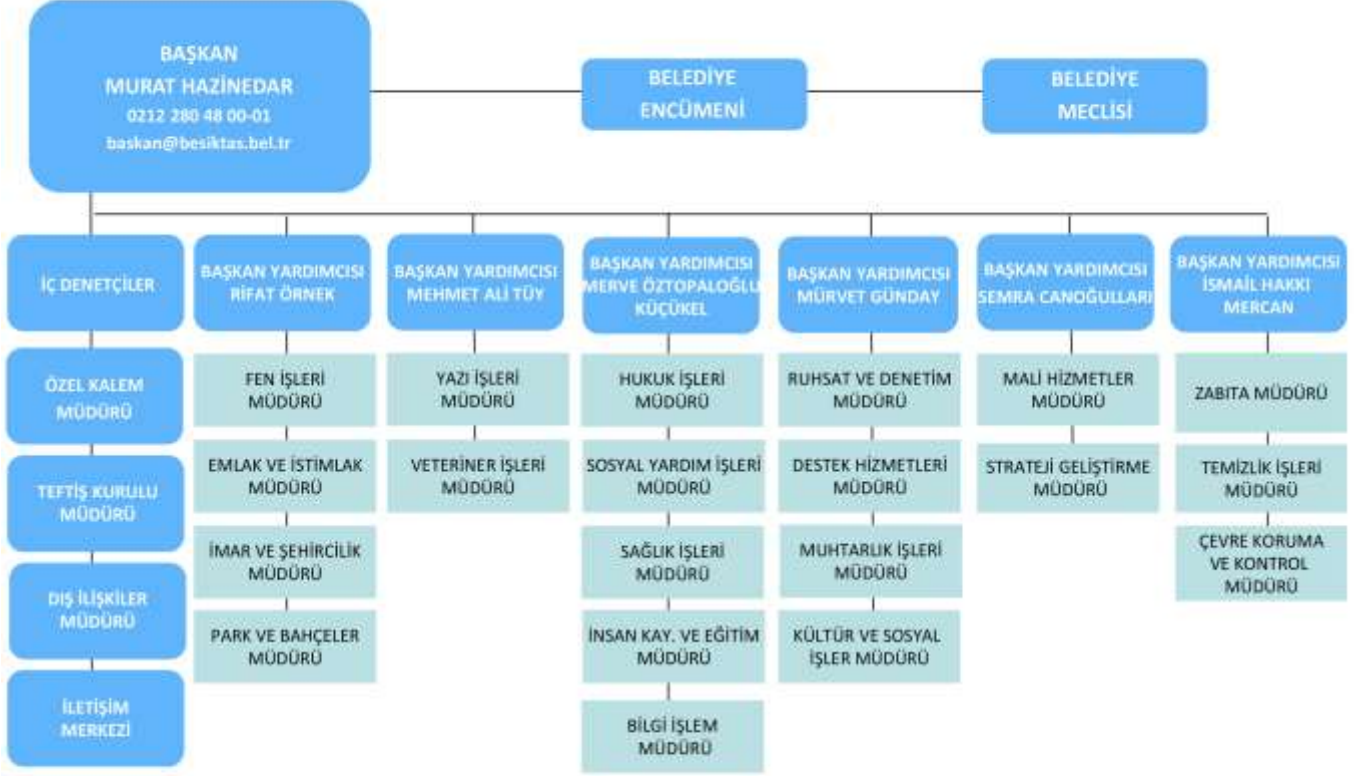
BAŞKAN
MURAT HAZİNEDAR
0212 280 48 00-01
baskan@besiktas.bel.tr

BELEDİYE ENCÜMENİ

BELEDİYE MECLİSİ

İÇ DENETÇİLER

ÖZEL KALEM MÜDÜRÜ

TEFTİŞ KURULU MÜDÜRÜ

DIŞ İLİŞKİLER MÜDÜRÜ

İLETİŞİM MERKEZİ

BAŞKAN YARDIMCISI RİFAT ÖRNEK

FEN İŞLERİ MÜDÜRÜ

EMLAK VE İSTİMLAK MÜDÜRÜ

İMAR VE ŞEHİRCİLİK MÜDÜRÜ

PARK VE BAHÇELER MÜDÜRÜ

BAŞKAN YARDIMCISI MEHMET ALİ TÜY

YAZI İŞLERİ MÜDÜRÜ

VETERİNER İŞLERİ MÜDÜRÜ

BAŞKAN YARDIMCISI MERVE ÖZTOPALOĞLU KÜÇÜKEL

HUKUK İŞLERİ MÜDÜRÜ

SOSYAL YARDIM İŞLERİ MÜDÜRÜ

SAĞLIK İŞLERİ MÜDÜRÜ

İNSAN KAY. VE EĞİTİM MÜDÜRÜ

BİLGİ İŞLEM MÜDÜRÜ

BAŞKAN YARDIMCISI MÜRVET GÜNDAY

RUHSAT VE DENETİM MÜDÜRÜ

DESTEK HİZMETLERİ MÜDÜRÜ

MUHTARLIK İŞLERİ MÜDÜRÜ

KÜLTÜR VE SOSYAL İŞLER MÜDÜRÜ

BAŞKAN YARDIMCISI SEMRA CANOĞULLARI

MALİ HİZMETLER MÜDÜRÜ

STRATEJİ GELİŞTİRME MÜDÜRÜ

BAŞKAN YARDIMCISI İSMAİL HAKKI MERCAN

ZABITA MÜDÜRÜ

TEMİZLİK İŞLERİ MÜDÜRÜ

ÇEVRE KORUMA VE KONTROL MÜDÜRÜ